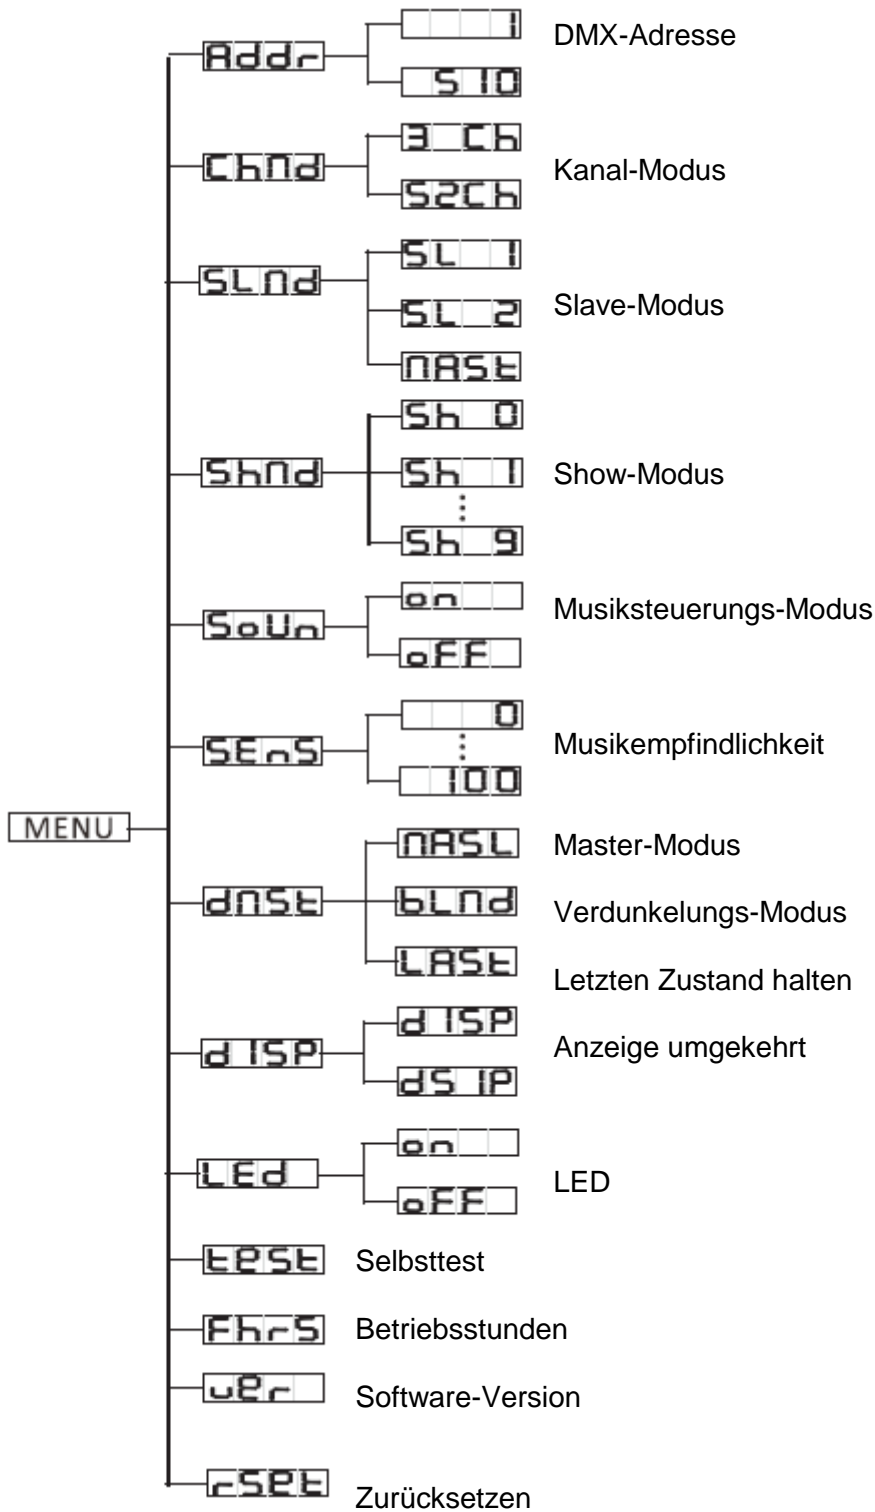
MENU

Addr
1
510
DMX-Adresse

ChMd
3 Ch
52Ch
Kanal-Modus

SLMd
SL 1
SL 2
MASt
Slave-Modus

ShMd
Sh 0
Sh 1
⋮
Sh 9
Show-Modus

SoUn
on
oFF
Musiksteuerungs-Modus

SEnS
0
⋮
100
Musikempfindlichkeit

dMSt
MASL
Master-Modus
bLMd
Verdunkelungs-Modus
LASt
Letzten Zustand halten

dISP
dISP
dSIP
Anzeige umgekehrt

LEd
on
oFF
LED

tESt
Selbsttest

FhrS
Betriebsstunden

uEr
Software-Version

rSEt
Zurücksetzen